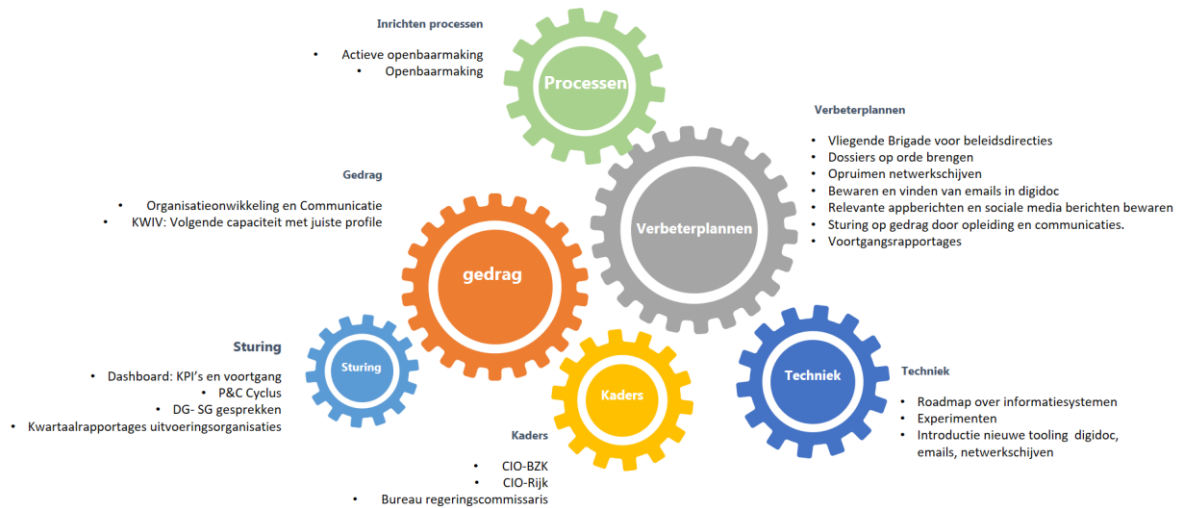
Inrichten processen

- Actieve openbaarmaking
- Openbaarmaking

Processen

Verbeterplannen

- Vliegende Brigade voor beleidsdirecties
- Dossiers op orde brengen
- Opruimen netwerkschijven
- Bewaren en vinden van emails in digidoc
- Relevante appberichten en sociale media berichten bewaren
- Sturing op gedrag door opleiding en communicaties.
- Voortgangsrapportages

Gedrag

- Organisatieonwikkeling en Communicatie
- KWIV: Volgende capaciteit met juiste profile

Verbeterplannen

gedrag

Sturing

- Dashboard: KPI's en voortgang
- P&C Cyclus
- DG- SG gesprekken
- Kwartaalrapportages uitvoeringsorganisaties

Sturing

Kaders

Techniek

Techniek

- Roadmap over informatiesystemen
- Experimenten
- Introductie nieuwe tooling digidoc, emails, netwerkschijven

Kaders

- CIO-BZK
- CIO-Rijk
- Bureau regeringscommissaris